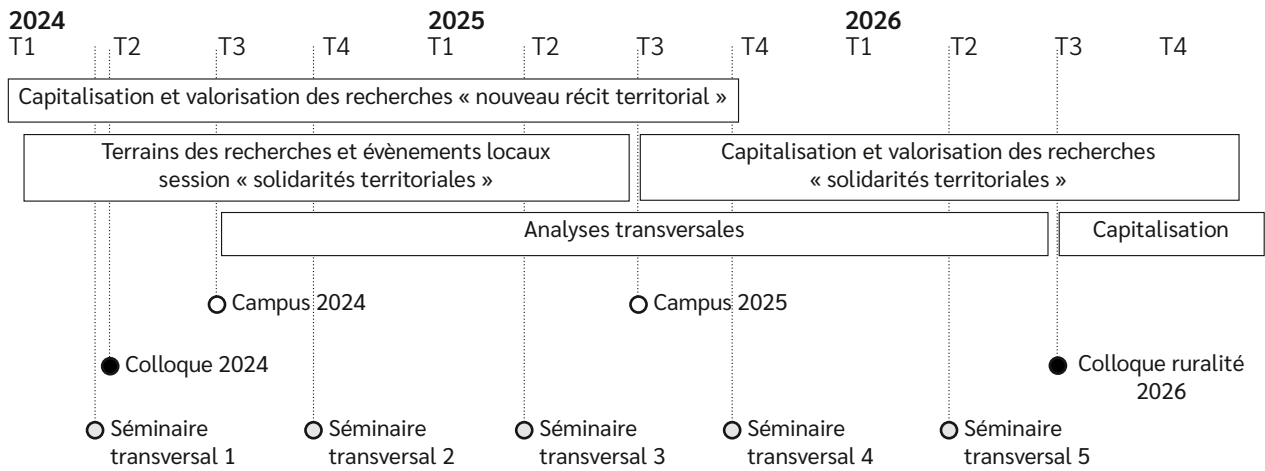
2024
T1 T2 T3 T4

2025
T1 T2 T3 T4

2026
T1 T2 T3 T4

Capitalisation et valorisation des recherches « nouveau récit territorial »

Terrains des recherches et évènements locaux session « solidarités territoriales »

Capitalisation et valorisation des recherches « solidarités territoriales »

Analyses transversales

Capitalisation

Campus 2024

Campus 2025

Colloque 2024

Colloque ruralité 2026

Séminaire transversal 1

Séminaire transversal 2

Séminaire transversal 3

Séminaire transversal 4

Séminaire transversal 5